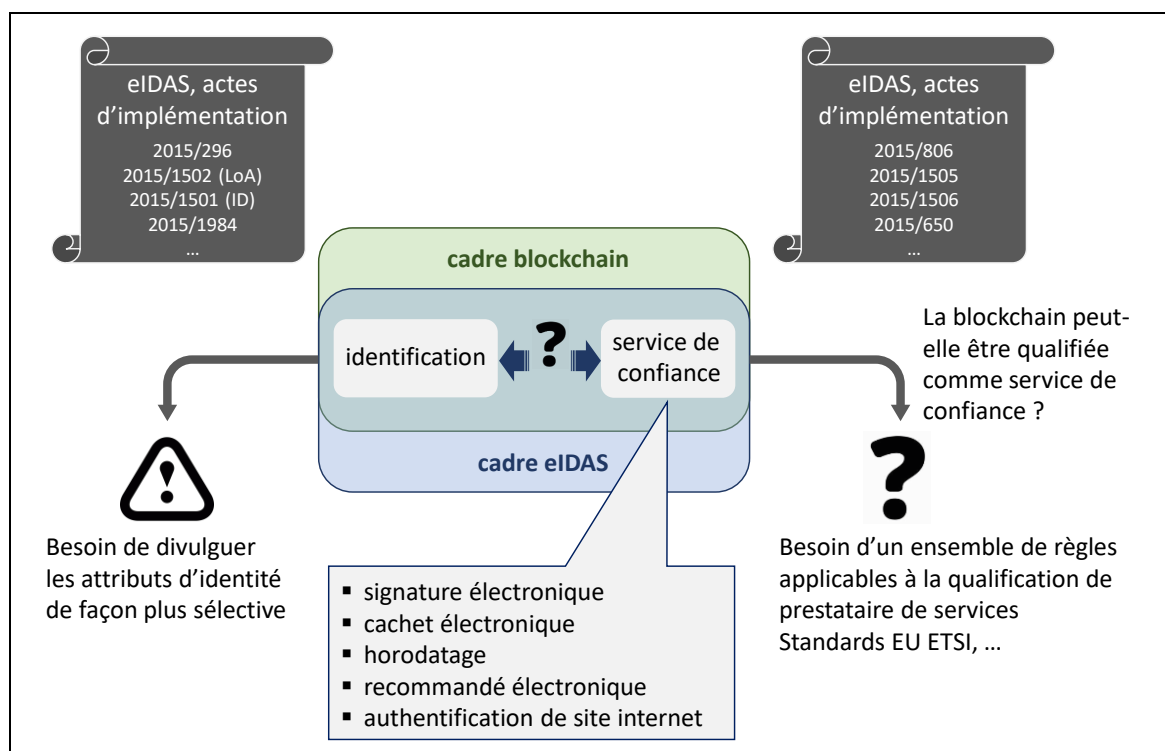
eIDAS, actes d'implémentation
2015/296
2015/1502 (LoA)
2015/1501 (ID)
2015/1984
…

eIDAS, actes d'implémentation
2015/806
2015/1505
2015/1506
2015/650
…

cadre blockchain

identification

?

service de confiance

cadre eIDAS

La blockchain peut-elle être qualifiée comme service de confiance ?

?

Besoin de divulguer les attributs d'identité de façon plus sélective

- signature électronique
- cachet électronique
- horodatage
- recommandé électronique
- authentification de site internet

Besoin d'un ensemble de règles applicables à la qualification de prestataire de services Standards EU ETSI, …